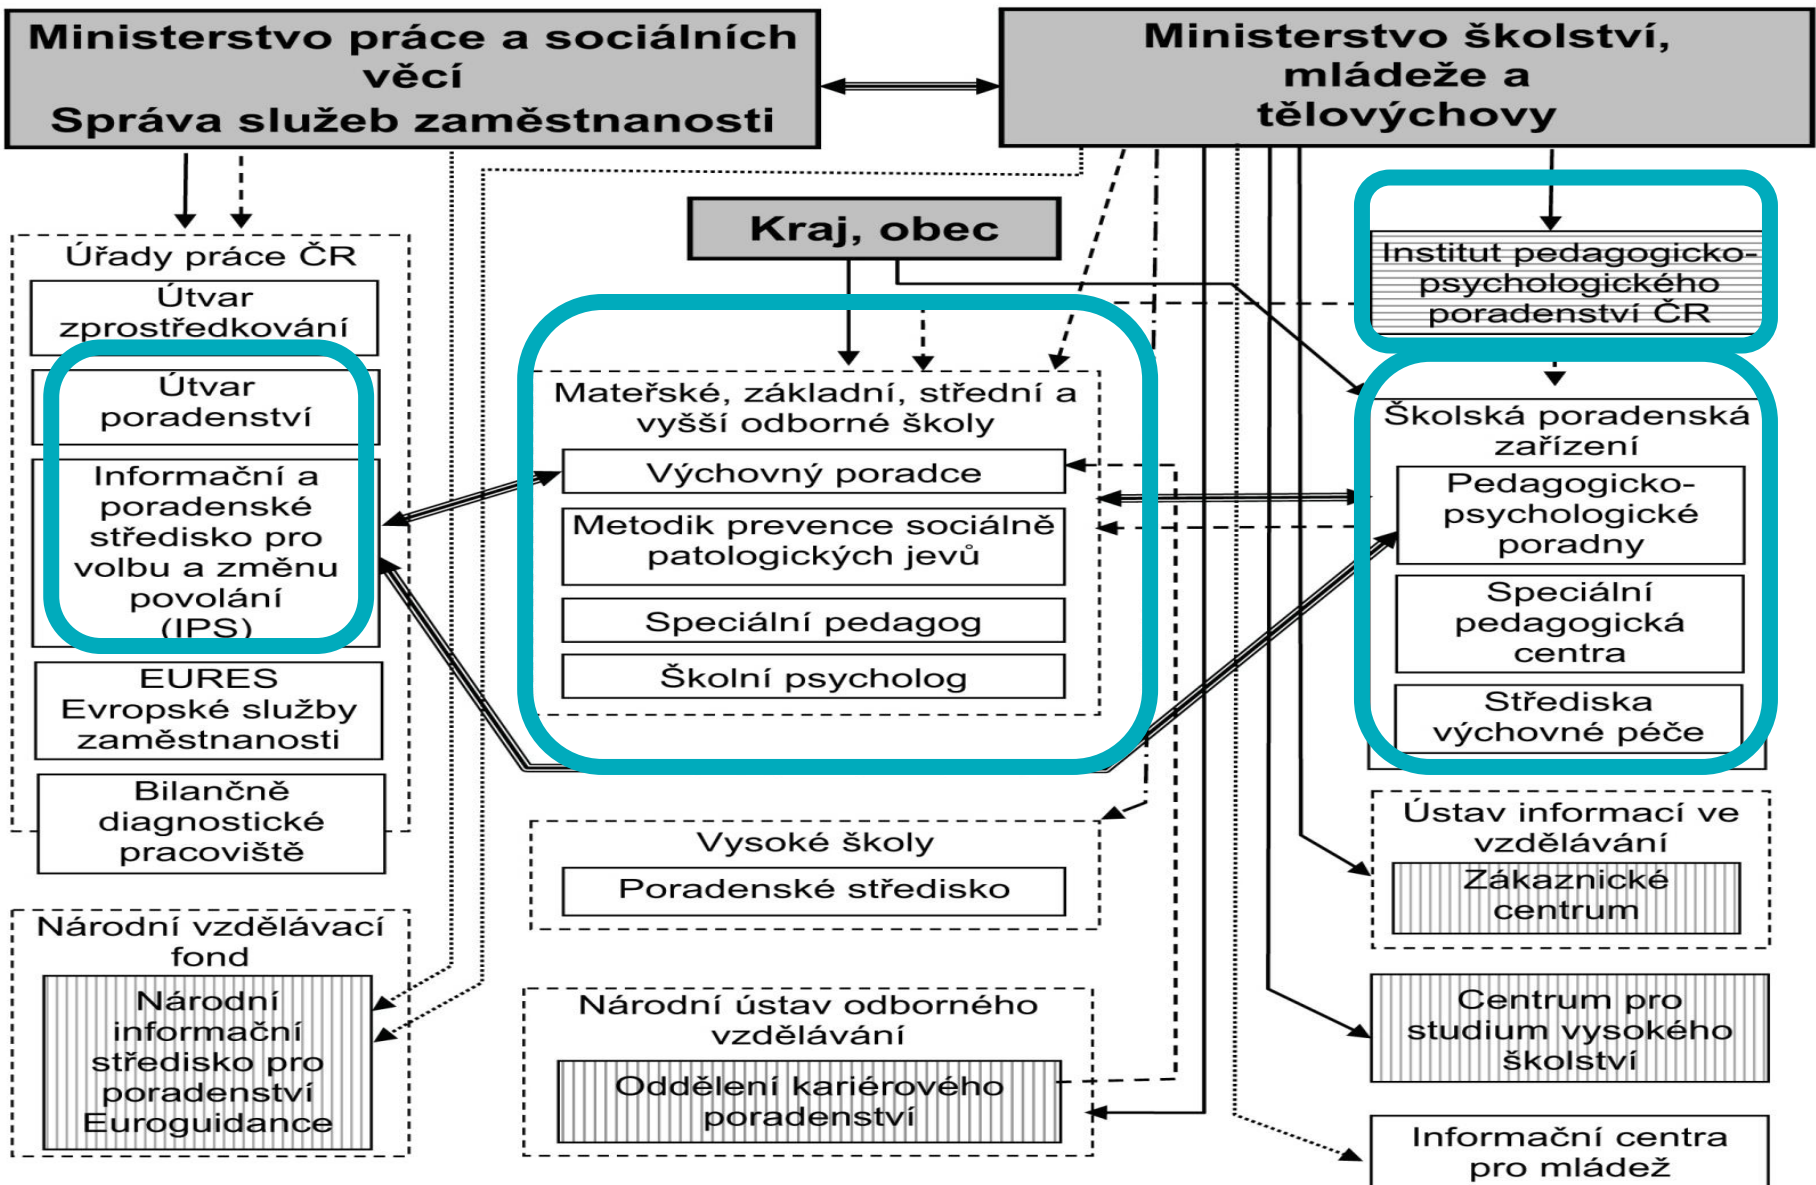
Ministerstvo práce a sociálních věcí
Správa služeb zaměstnanosti

Ministerstvo školství, mládeže a tělovýchovy

Úřady práce ČR

Útvar zprostředkování

Útvar poradenství

Informační a poradenské středisko pro volbu a změnu povolání (IPS)

EURES Evropské služby zaměstnanosti

Bilančně diagnostické pracoviště

Kraj, obec

Mateřské, základní, střední a vyšší odborné školy

Výchovný poradce

Metodik prevence sociálně patologických jevů

Speciální pedagog

Školní psycholog

Institut pedagogicko-psychologického poradenství ČR

Školská poradenská zařízení

Pedagogicko-psychologické poradny

Speciální pedagogická centra

Střediska výchovné péče

Vysoké školy

Poradenské středisko

Ústav informací ve vzdělávání

Zákaznické centrum

Národní vzdělávací fond

Národní informační středisko pro poradenství Euroguidance

Národní ústav odborného vzdělávání

Oddělení kariérového poradenství

Centrum pro studium vysokého školství

Informační centra pro mládež